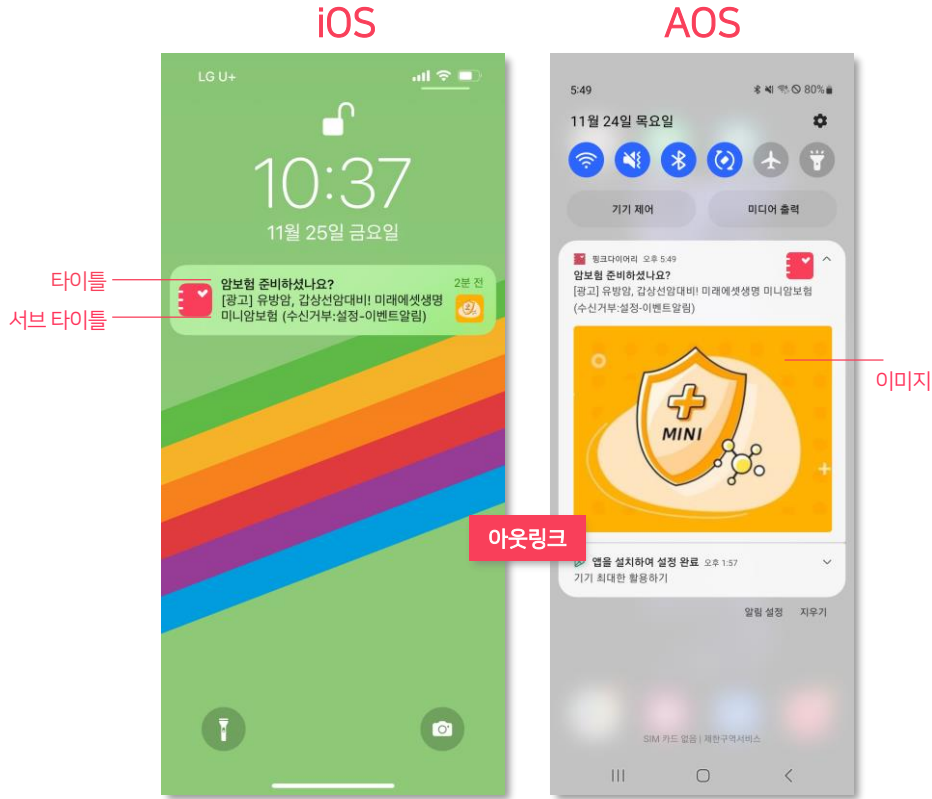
iOS

AOS

LG U+

10:37

11월 25일 금요일

타이틀

서브 타이틀

암보험 준비하셨나요?

2분 전

[광고] 유방암, 갑상선암대비! 미래에셋생명 미니암보험 (수신거부:설정-이벤트알림)

5:49

80%

11월 24일 목요일

기기 제어

미디어 출력

핑크다이어리 오후 5:49

암보험 준비하셨나요?

[광고] 유방암, 갑상선암대비! 미래에셋생명 미니암보험 (수신거부:설정-이벤트알림)

MINI

이미지

아웃링크

앱을 설치하여 설정 완료 오후 1:57

기기 최대한 활용하기

알림 설정

지우기

SIM 카드 없음 | 재한구역서비스